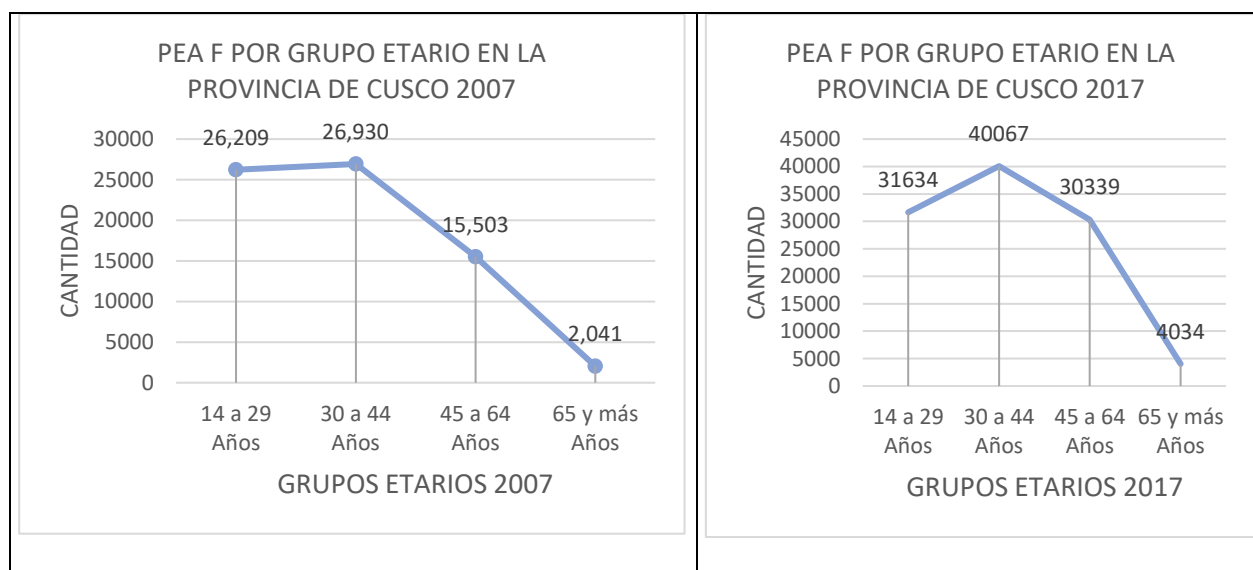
PEA F POR GRUPO ETARIO EN LA PROVINCIA DE CUSCO 2007

CANTIDAD

30000
25000
20000
15000
10000
5000
0

26,209
26,930
15,503
2,041

14 a 29 Años
30 a 44 Años
45 a 64 Años
65 y más Años

GRUPOS ETARIOS 2007

PEA F POR GRUPO ETARIO EN LA PROVINCIA DE CUSCO 2017

CANTIDAD

45000
40000
35000
30000
25000
20000
15000
10000
5000
0

31634
40067
30339
4034

14 a 29 Años
30 a 44 Años
45 a 64 Años
65 y más Años

GRUPOS ETARIOS 2017